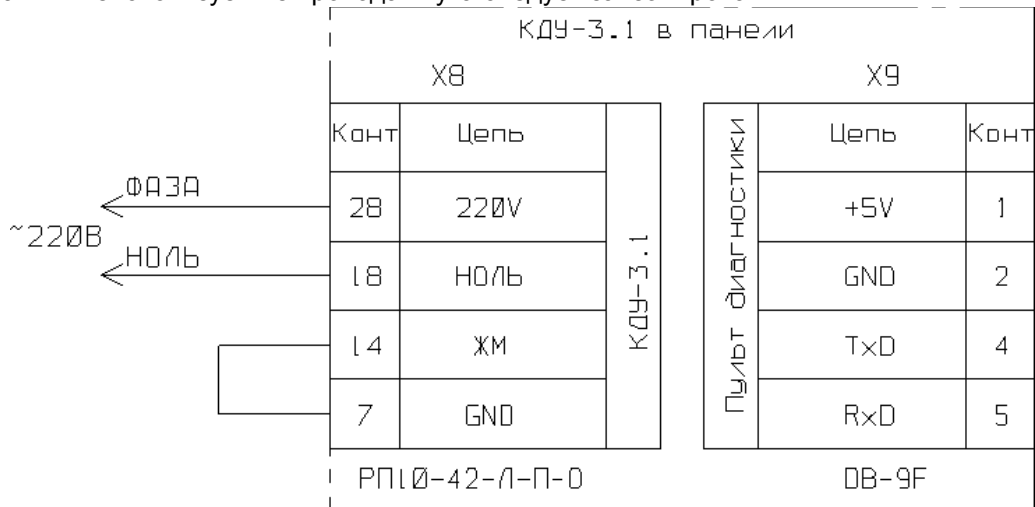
КДУ-3.1 в панели

X8

| Конт | Цепь |
|---|---|
| 28 | 220V |
| 18 | НОЛЬ |
| 14 | ЖМ |
| 7 | GND |

КДУ-3.1

ФАЗА
~220В
НОЛЬ

РП10-42-Л-П-0

X9

Пульт диагностики

| Цепь | Конт |
|---|---|
| +5V | 1 |
| GND | 2 |
| TxD | 4 |
| RxD | 5 |

DB-9F